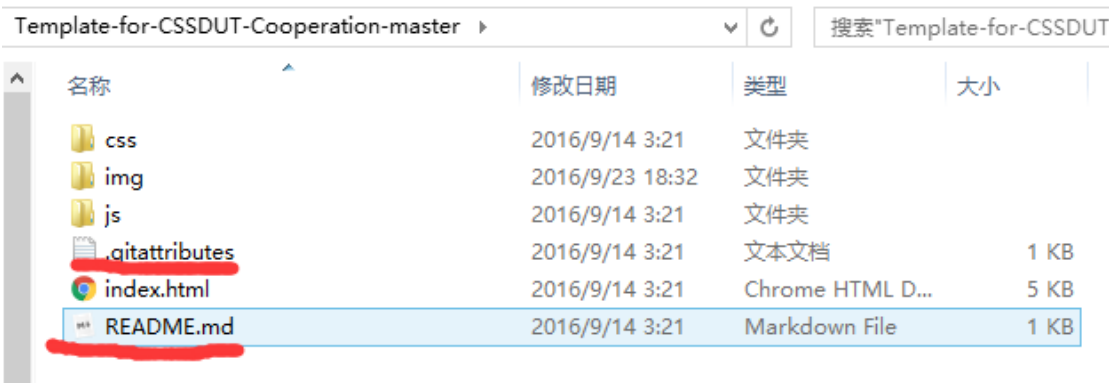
Template-for-CSSDUT-Cooperation-master ▸

搜索"Template-for-CSSDUT

| 名称 | 修改日期 | 类型 | 大小 |
|---|---|---|---|
| css | 2016/9/14 3:21 | 文件夹 | |
| img | 2016/9/23 18:32 | 文件夹 | |
| js | 2016/9/14 3:21 | 文件夹 | |
| .gitattributes | 2016/9/14 3:21 | 文本文档 | 1 KB |
| index.html | 2016/9/14 3:21 | Chrome HTML D... | 5 KB |
| README.md | 2016/9/14 3:21 | Markdown File | 1 KB |